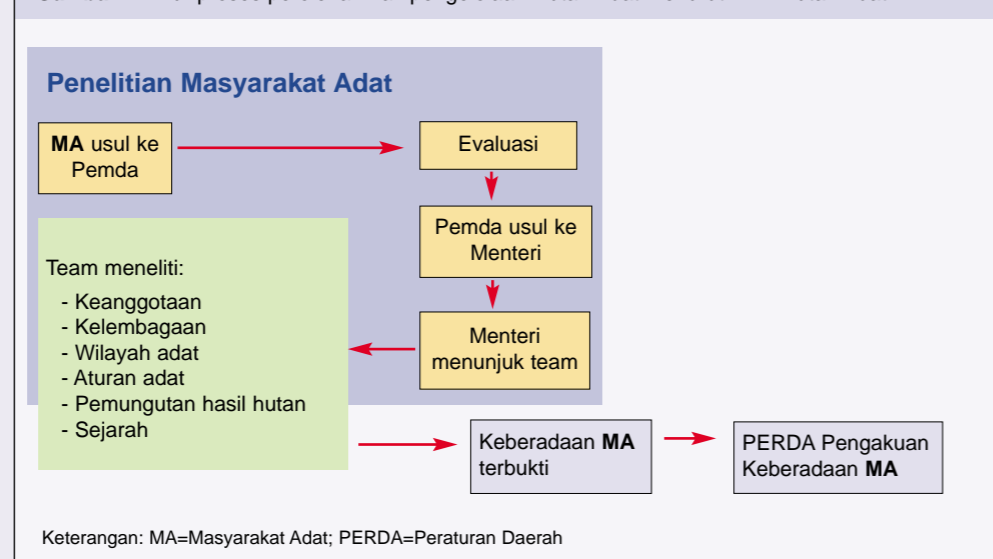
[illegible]

Penelitian Masyarakat Adat

MA usul ke Pemda

Evaluasi

Pemda usul ke Menteri

Menteri menunjuk team

Team meneliti:
- Keanggotaan
- Kelembagaan
- Wilayah adat
- Aturan adat
- Pemungutan hasil hutan
- Sejarah

Keberadaan MA terbukti

PERDA Pengakuan Keberadaan MA

Keterangan: MA=Masyarakat Adat; PERDA=Peraturan Daerah